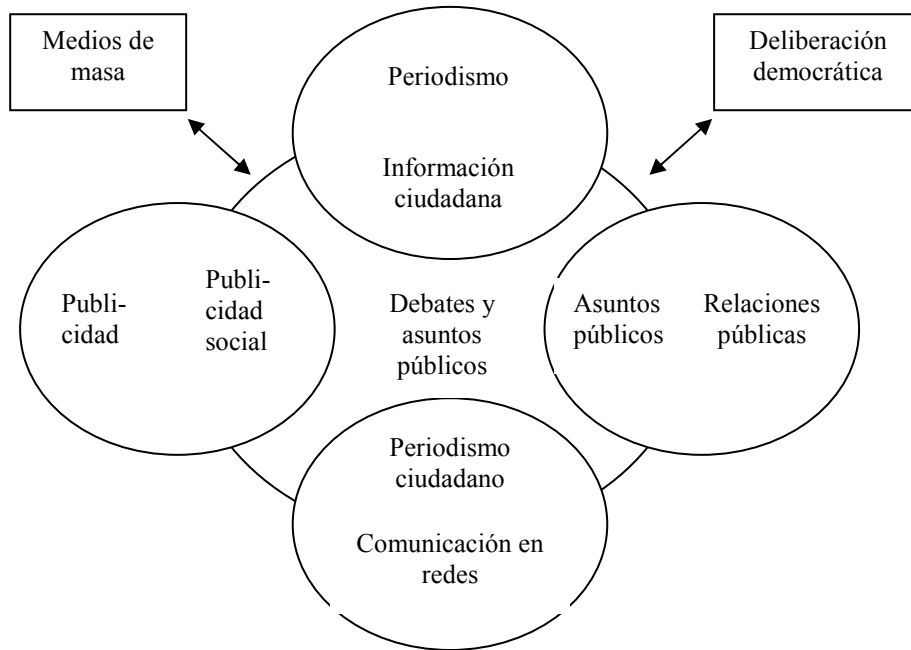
Medios de masa

Deliberación democrática

Periodismo

Información ciudadana

Publicidad

Publicidad social

Debates y asuntos públicos

Asuntos públicos

Relaciones públicas

Periodismo ciudadano

Comunicación en redes